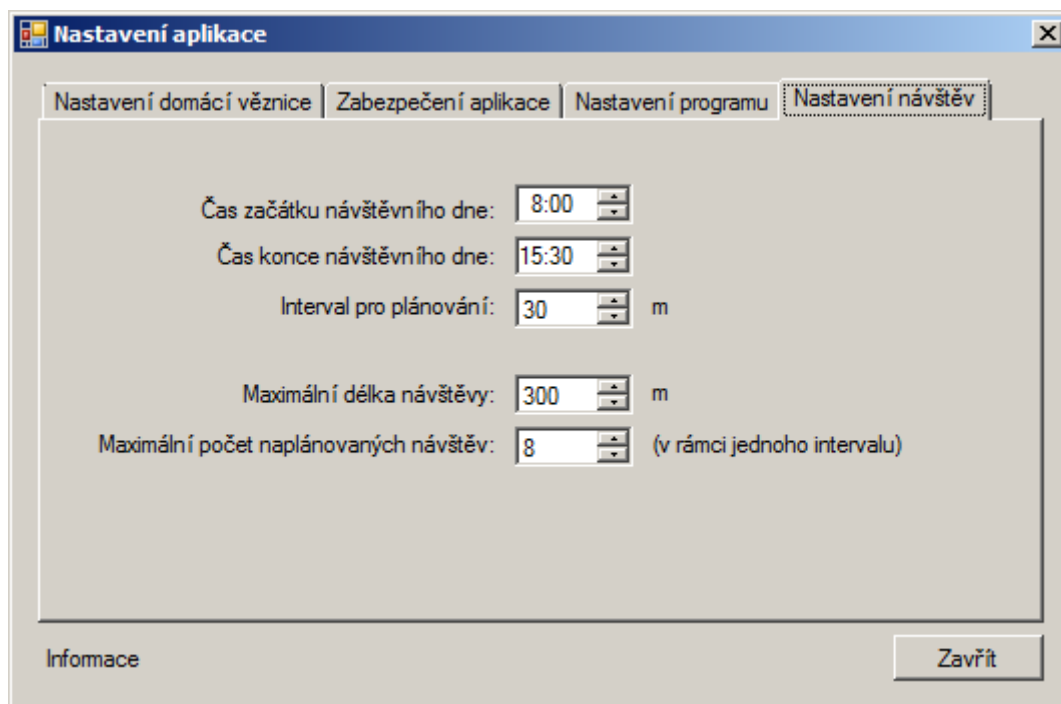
Nastavení aplikace

Nastavení domácí věznice | Zabezpečení aplikace | Nastavení programu | Nastavení návštěv

Čas začátku návštěvního dne: 8:00

Čas konce návštěvního dne: 15:30

Interval pro plánování: 30 m

Maximální délka návštěvy: 300 m

Maximální počet naplánovaných návštěv: 8 (v rámci jednoho intervalu)

Informace

Zavřít